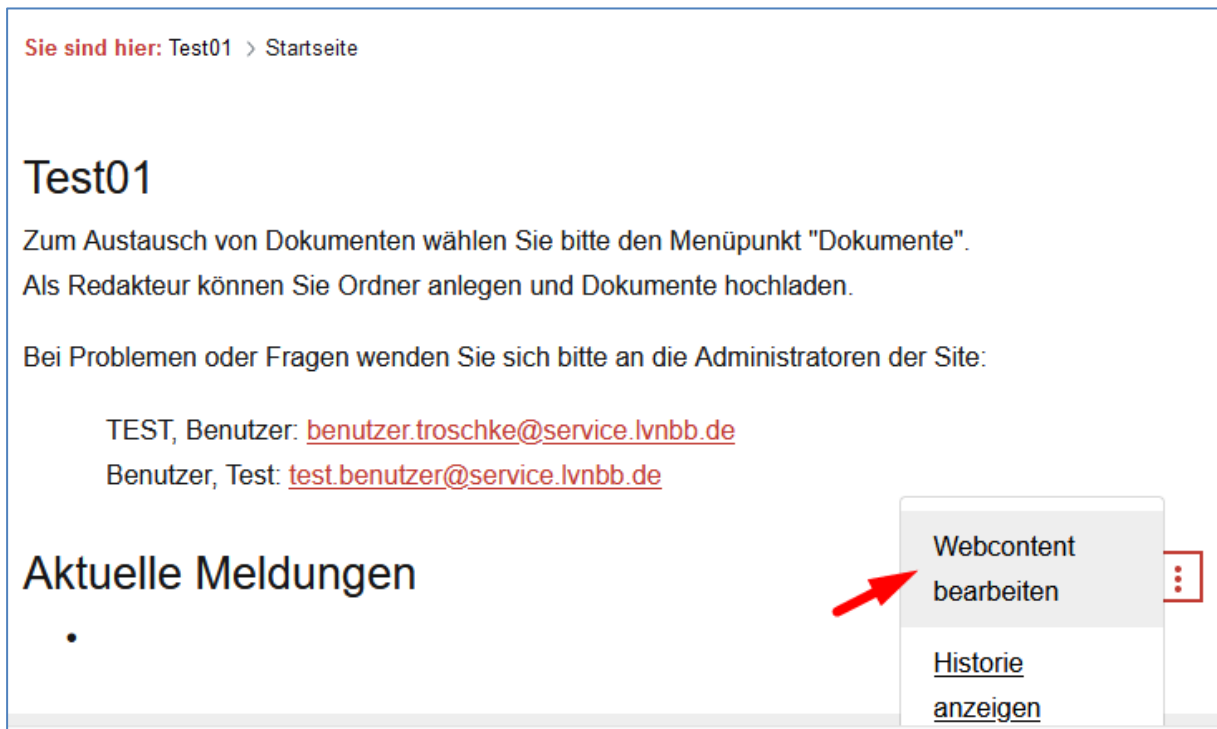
Sie sind hier: Test01 > Startseite

Test01

Zum Austausch von Dokumenten wählen Sie bitte den Menüpunkt "Dokumente".
Als Redakteur können Sie Ordner anlegen und Dokumente hochladen.

Bei Problemen oder Fragen wenden Sie sich bitte an die Administratoren der Site:

TEST, Benutzer: benutzer.troschke@service.lvnbb.de
Benutzer, Test: test.benutzer@service.lvnbb.de

Aktuelle Meldungen

Webcontent bearbeiten

Historie anzeigen